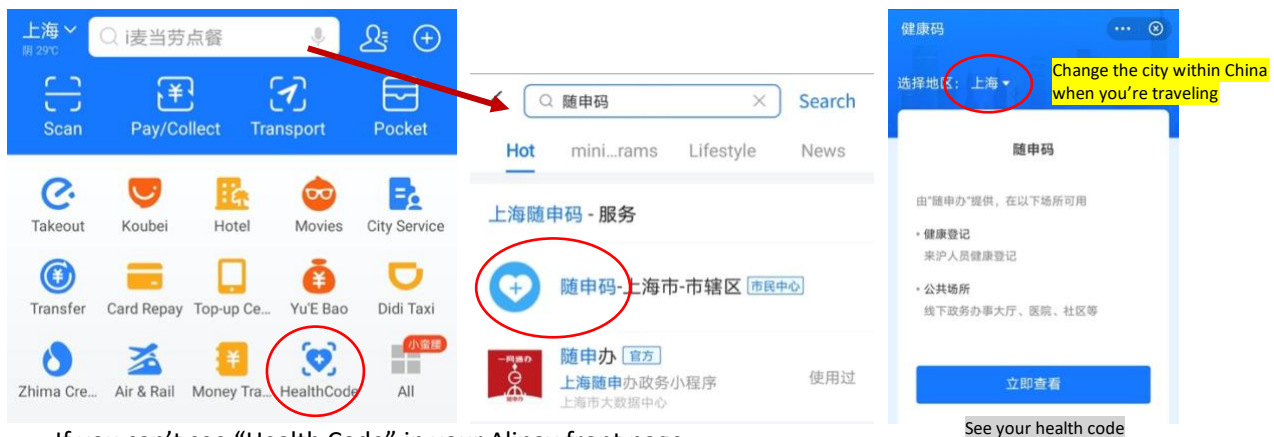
上海
阴 29℃
i麦当劳点餐

Scan
Pay/Collect
Transport
Pocket

Takeout
Koubei
Hotel
Movies
City Service

Transfer
Card Repay
Top-up Ce...
Yu'E Bao
Didi Taxi

Zhima Cre...
Air & Rail
Money Tra...
HealthCode
All
小蜜蜂

随申码
Search

Hot
mini...rams
Lifestyle
News

上海随申码 - 服务

随申码-上海市-市辖区 市民中心

随申办 官方
上海随申办政务小程序
上海市大数据中心
使用过

健康码
选择地区: 上海
Change the city within China when you're traveling

随申码

由"随申办"提供，在以下场所可用

• 健康登记
来沪人员健康登记

• 公共场所
线下政务办事大厅、医院、社区等

立即查看

See your health code

If you can't see "Health Code" in your Alipay front page